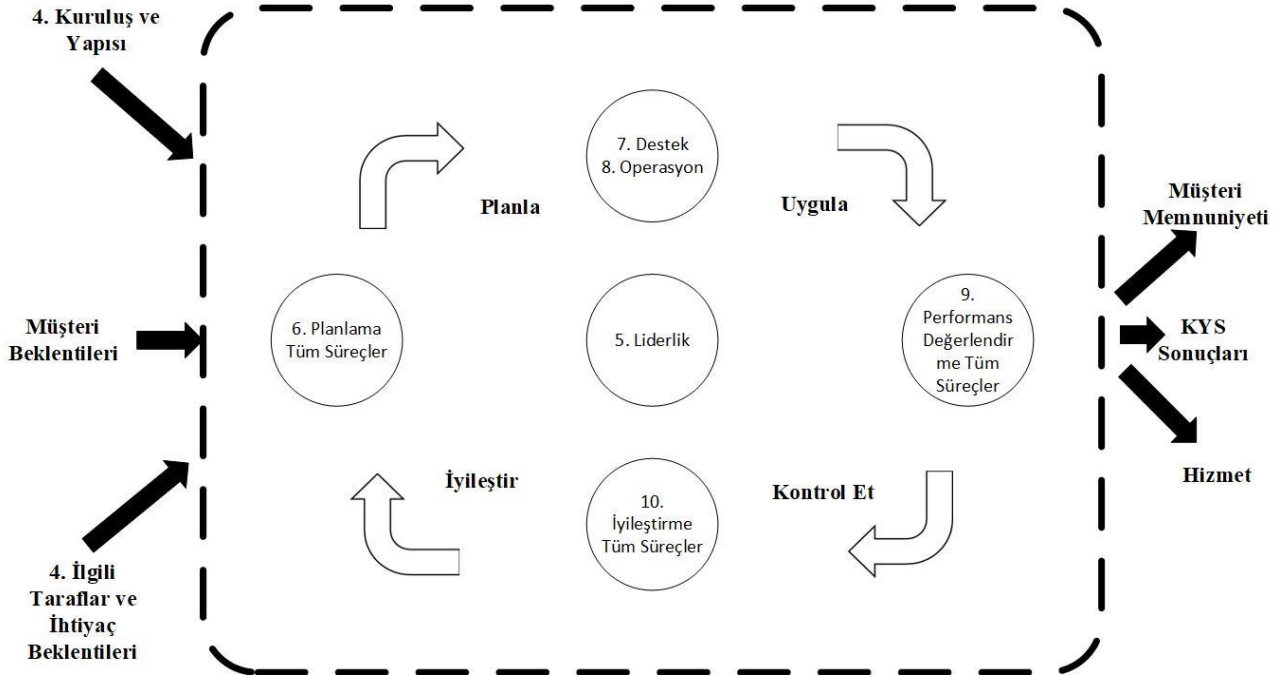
4. Kuruluş ve Yapısı

Müşteri Beklentileri

4. İlgili Taraflar ve İhtiyaç Beklentileri

7. Destek
8. Operasyon

Planla

Uygula

6. Planlama Tüm Süreçler

5. Liderlik

9. Performans Değerlendirme Tüm Süreçler

İyileştir

10. İyileştirme Tüm Süreçler

Kontrol Et

Müşteri Memnuniyeti

KYS Sonuçları

Hizmet